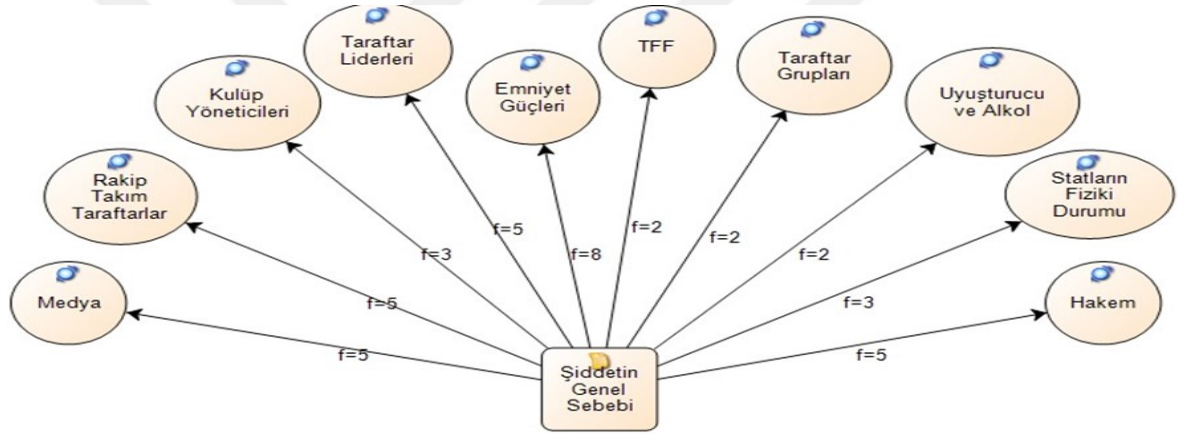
Taraftar Liderleri

TFF

Kulüp Yöneticileri

Emniyet Güçleri

Taraftar Grupları

Uyuşturucu ve Alkol

Rakip Takım Taraftarlar

Statların Fiziki Durumu

Medya

Hakem

f=5

f=3

f=8

f=2

f=2

f=2

f=5

f=3

f=5

f=5

Şiddetin Genel Sebebi